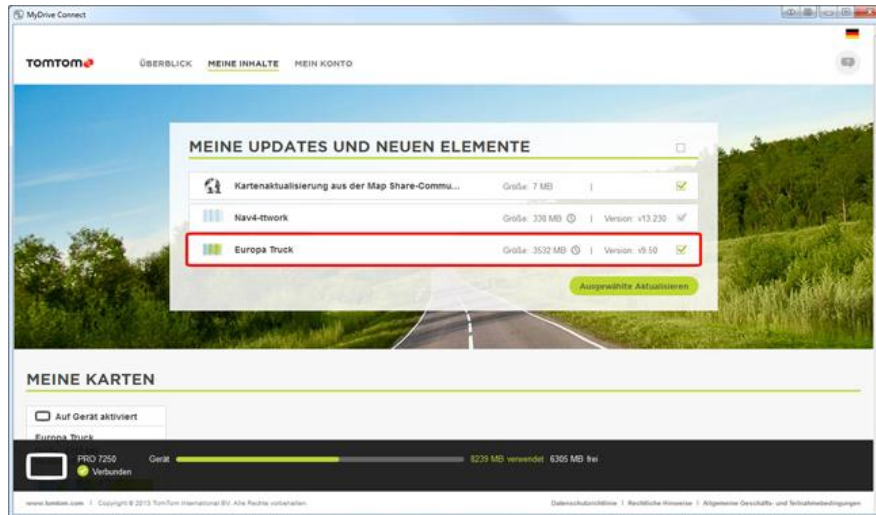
MyDrive Connect

TOMTOM

ÜBERBLICK MEINE INHALTE MEIN KONTO

MEINE UPDATES UND NEUEN ELEMENTE

Kartenaktualisierung aus der Map Share-Commu... Größe: 7 MB |

Nav4-ttwork Größe: 338 MB | Version: v13.230

Europa Truck Größe: 3532 MB | Version: v9.50

Ausgewählte Aktualisieren

MEINE KARTEN

Auf Gerät aktiviert

Europa Truck

PRO 7250
Verbunden

Gerät 8239 MB verwendet 6305 MB frei

www.tomtom.com | Copyright © 2013 TomTom International BV. Alle Rechte vorbehalten.

Datenschutzrichtlinie | Rechtliche Hinweise | Allgemeine Geschäfts- und Teilnahmebedingungen